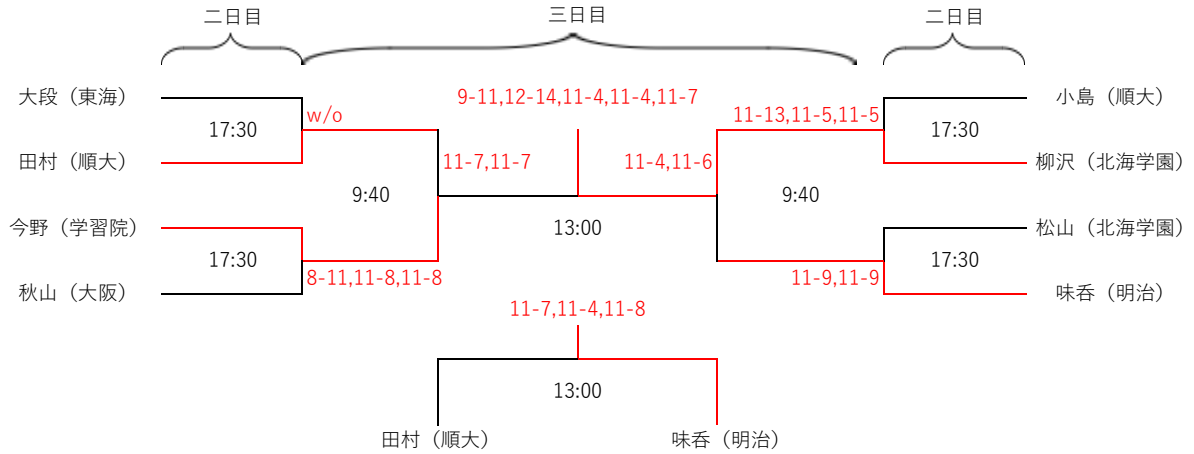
二日目

三日目

二日目

大段（東海）

17:30

田村（順大）

w/o

9-11,12-14,11-4,11-4,11-7

11-13,11-5,11-5

小島（順大）

17:30

柳沢（北海学園）

11-7,11-7

11-4,11-6

9:40

9:40

今野（学習院）

17:30

秋山（大阪）

8-11,11-8,11-8

13:00

松山（北海学園）

17:30

味香（明治）

11-9,11-9

11-7,11-4,11-8

13:00

田村（順大）

味香（明治）